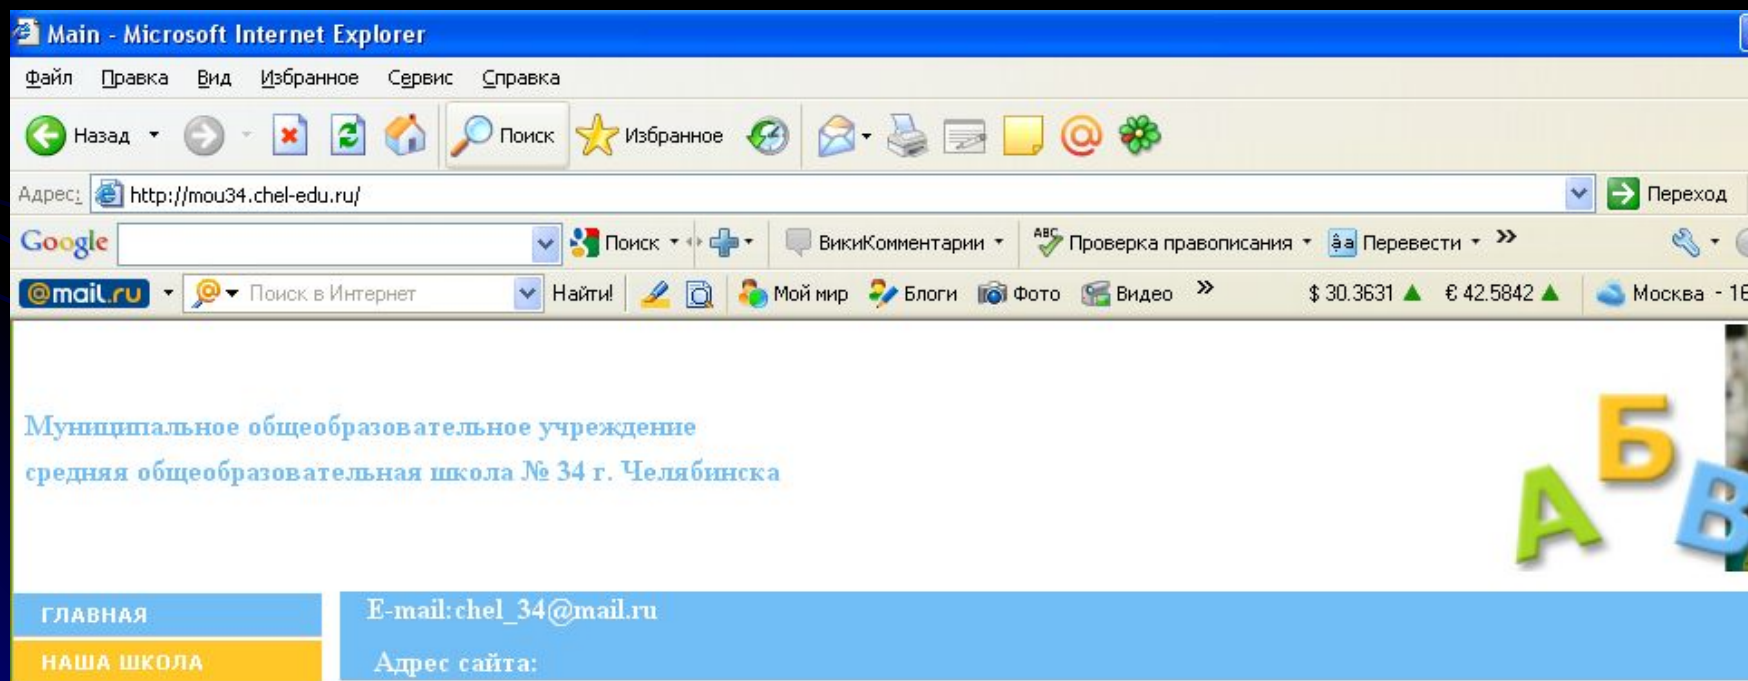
Main - Microsoft Internet Explorer

Файл Правка Вид Избранное Сервис Справка

Назад Поиск Избранное

Адрес: http://mou34.chel-edu.ru/ Переход

Google Поиск ВикиКомментарии Проверка правописания Перевести »

@mail.ru Поиск в Интернет Найти! Мой мир Блоги Фото Видео » $ 30.3631 € 42.5842 Москва - 1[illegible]

Муниципальное общеобразовательное учреждение
средняя общеобразовательная школа № 34 г. Челябинска

А Б В

ГЛАВНАЯ
НАША ШКОЛА

E-mail: chel_34@mail.ru
Адрес сайта: